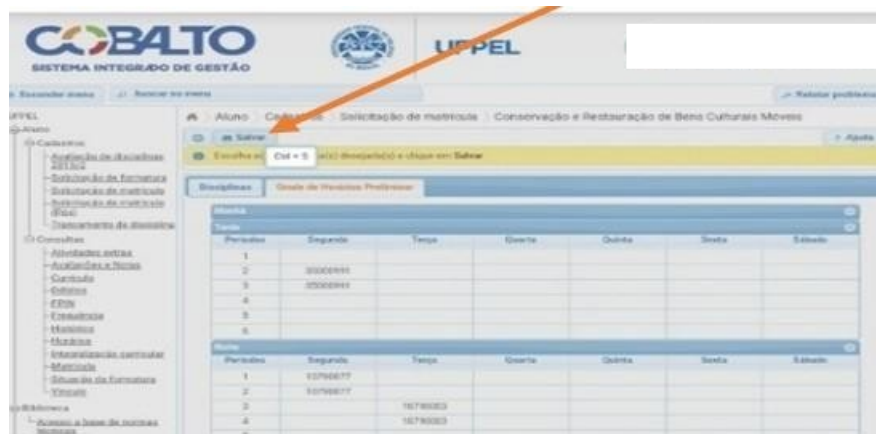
COBALTO
SISTEMA INTEGRADO DE GESTÃO

UFPEL

Esconder menu | Buscar no menu | Relatar problema

UFPEL
Aluno
Cadastros
Avaliação de disciplinas
Solicitação de formatura
Solicitação de matrícula
Solicitação de matrícula (Piso)
Trancamento de disciplina
Consultas
Atividades extras
Avaliações e Notas
Currículo
Editais
FPIN
Frequência
Histórico
Horários
Integralização curricular
Matrícula
Situação da formatura
Vínculo
Biblioteca
Acesso a base de normas

Aluno > Cadastros > Solicitação de matrícula > Conservação e Restauração de Bens Culturais Móveis

Salvar | Ctrl + S | Ajuda

Escolha a(s) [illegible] desejada(s) e clique em Salvar

Disciplinas | Grade de Horários Preliminar

Manhã

Tarde

| Período | Segunda | Terça | Quarta | Quinta | Sexta | Sábado |
|---|---|---|---|---|---|---|
| 1 | | | | | | |
| 2 | 25000011 | | | | | |
| 3 | 25000011 | | | | | |
| 4 | | | | | | |
| 5 | | | | | | |
| 6 | | | | | | |

Noite

| Período | Segunda | Terça | Quarta | Quinta | Sexta | Sábado |
|---|---|---|---|---|---|---|
| 1 | 15700077 | | | | | |
| 2 | 15700077 | | | | | |
| 3 | | 16790003 | | | | |
| 4 | | 16790003 | | | | |